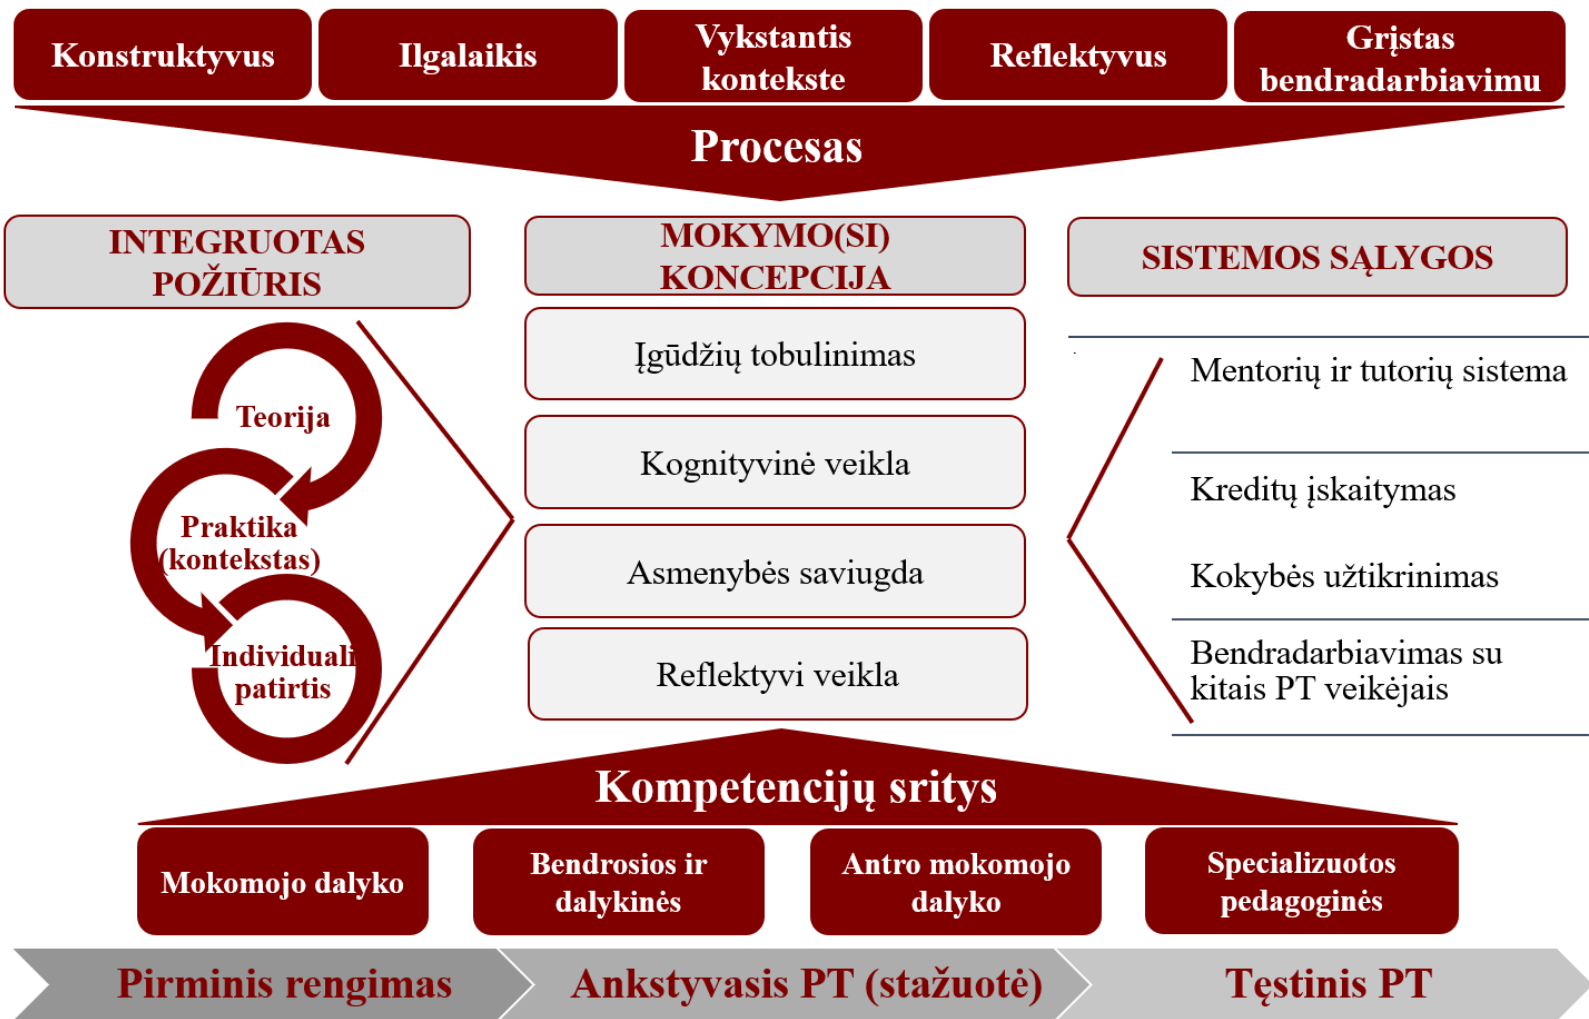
Konstruktyvus

Ilgalaikis

Vykstantis kontekste

Reflektyvus

Grįstas bendradarbiavimu

Procesas

INTEGRUOTAS POŽIŪRIS

Teorija

Praktika (kontekstas)

Individuali patirtis

MOKYMO(SI) KONCEPCIJA

Įgūdžių tobulinimas

Kognityvinė veikla

Asmenybės saviugda

Reflektyvi veikla

SISTEMOS SĄLYGOS

Mentorių ir tutorių sistema

Kreditų įskaitymas

Kokybės užtikrinimas

Bendradarbiavimas su kitais PT veikėjais

Kompetencijų sritys

Mokomojo dalyko

Bendrosios ir dalykinės

Antro mokomojo dalyko

Specializuotos pedagoginės

Pirminis rengimas

Ankstyvasis PT (stažuotė)

Tęstinis PT